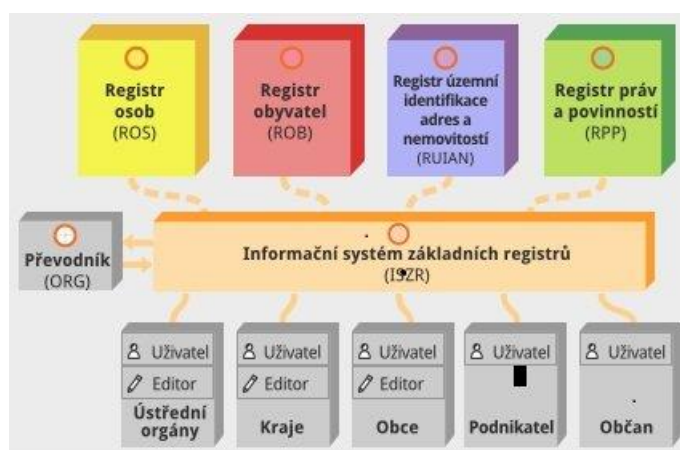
Registr osob
(ROS)

Registr obyvatel
(ROB)

Registr územní identifikace adres a nemovitostí
(RUIAN)

Registr práv a povinností
(RPP)

Převodník
(ORG)

Informační systém základních registrů
(ISZR)

Uživatel
Editor
Ústřední orgány

Uživatel
Editor
Kraje

Uživatel
Editor
Obce

Uživatel
Podnikatel

Uživatel
Občan